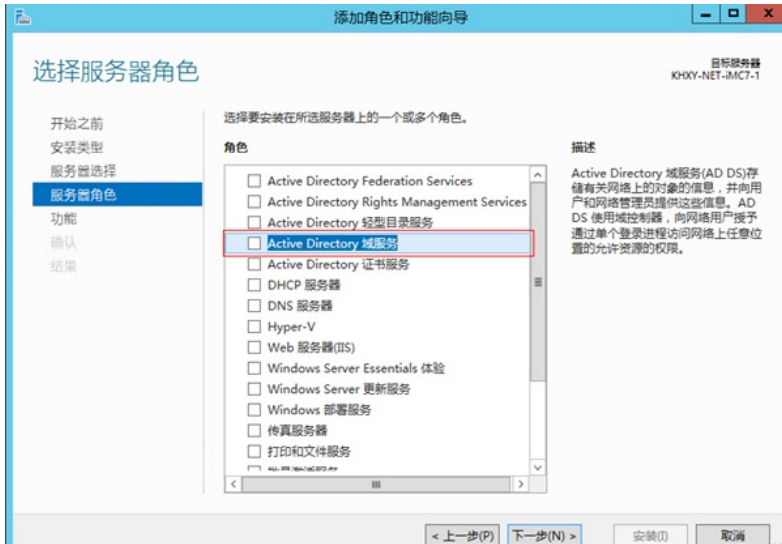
添加角色和功能向导

选择服务器角色

目标服务器
KHXY-NET-iMC7-1

开始之前
安装类型
服务器选择
服务器角色
功能
确认
结果

选择要安装在所选服务器上的一个或多个角色。

角色

Active Directory Federation Services
Active Directory Rights Management Services
Active Directory 轻型目录服务
Active Directory 域服务
Active Directory 证书服务
DHCP 服务器
DNS 服务器
Hyper-V
Web 服务器(IIS)
Windows Server Essentials 体验
Windows Server 更新服务
Windows 部署服务
传真服务器
打印和文件服务
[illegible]

描述

Active Directory 域服务(AD DS)存储有关网络上的对象的信息，并向用户和网络管理员提供这些信息。AD DS 使用域控制器，向网络用户授予通过单个登录进程访问网络上任意位置的允许资源的权限。

< 上一步(P)
下一步(N) >
安装(I)
取消